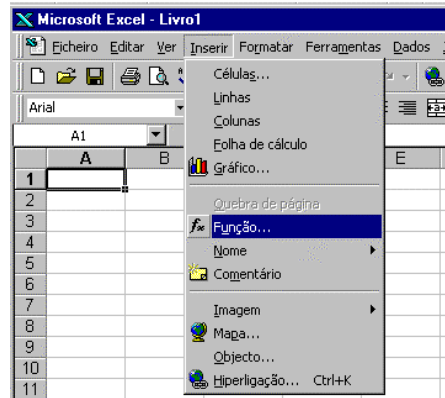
Microsoft Excel - Livro1

Ficheiro Editar Ver Inserir Formatar Ferramentas Dados

Arial

A1

A B E

1
2
3
4
5
6
7
8
9
10
11

Células...
Linhas
Colunas
Folha de cálculo
Gráfico...
Quebra de página
$f_x$ Função...
Nome
Comentário
Imagem
Mapa...
Objecto...
Hiperligação... Ctrl+K